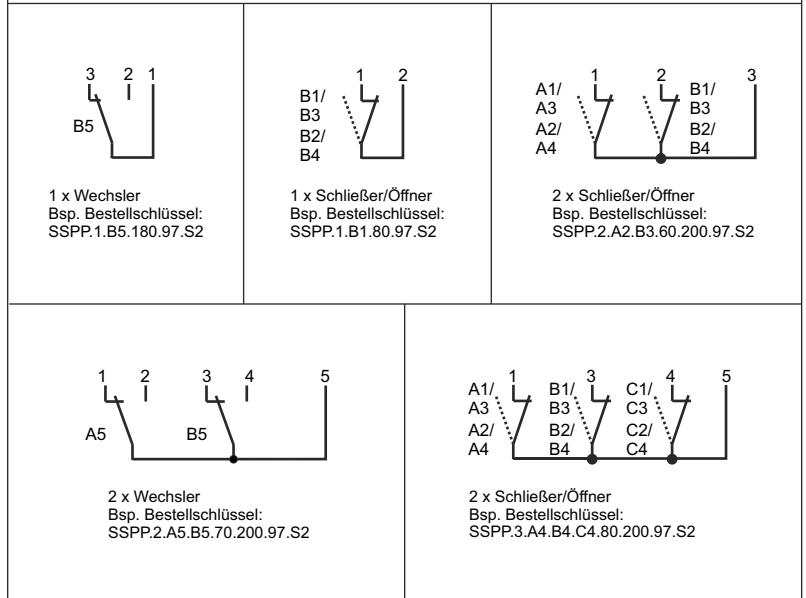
3 2 1
B5

1 x Wechsler
Bsp. Bestellschlüssel:
SSPP.1.B5.180.97.S2

1 2
B1/
B3
B2/
B4

1 x Schließer/Öffner
Bsp. Bestellschlüssel:
SSPP.1.B1.80.97.S2

A1/ 1 2 B1/ 3
A3 B3
A2/ B2/
A4 B4

2 x Schließer/Öffner
Bsp. Bestellschlüssel:
SSPP.2.A2.B3.60.200.97.S2

1 2 3 4 5
A5 B5

2 x Wechsler
Bsp. Bestellschlüssel:
SSPP.2.A5.B5.70.200.97.S2

A1/ 1 B1/ 3 C1/ 4 5
A3 B3 C3
A2/ B2/ C2/
A4 B4 C4

2 x Schließer/Öffner
Bsp. Bestellschlüssel:
SSPP.3.A4.B4.C4.80.200.97.S2